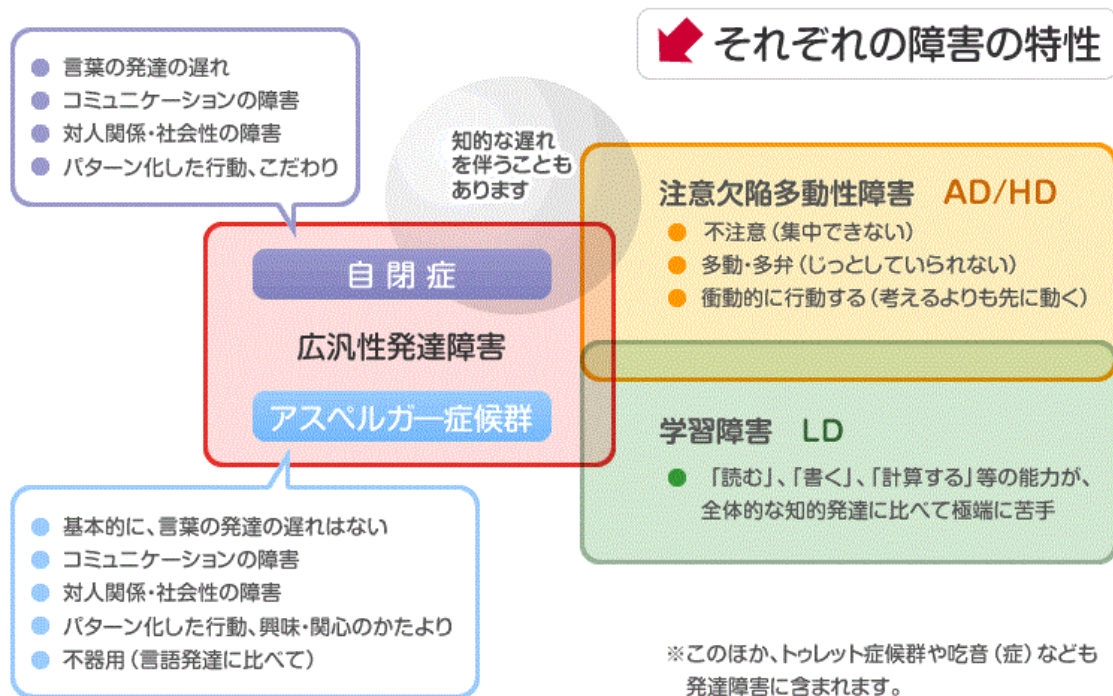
それぞれの障害の特性

言葉の発達の遅れ
コミュニケーションの障害
対人関係・社会性の障害
パターン化した行動、こだわり

知的な遅れを伴うこともあります

自閉症

広汎性発達障害

アスペルガー症候群

基本的に、言葉の発達の遅れはない
コミュニケーションの障害
対人関係・社会性の障害
パターン化した行動、興味・関心のかたより
不器用（言語発達に比べて）

注意欠陥多動性障害　AD/HD
不注意（集中できない）
多動・多弁（じっとしていられない）
衝動的に行動する（考えるよりも先に動く）

学習障害　LD
「読む」、「書く」、「計算する」等の能力が、全体的な知的発達に比べて極端に苦手

※このほか、トゥレット症候群や吃音（症）なども発達障害に含まれます。